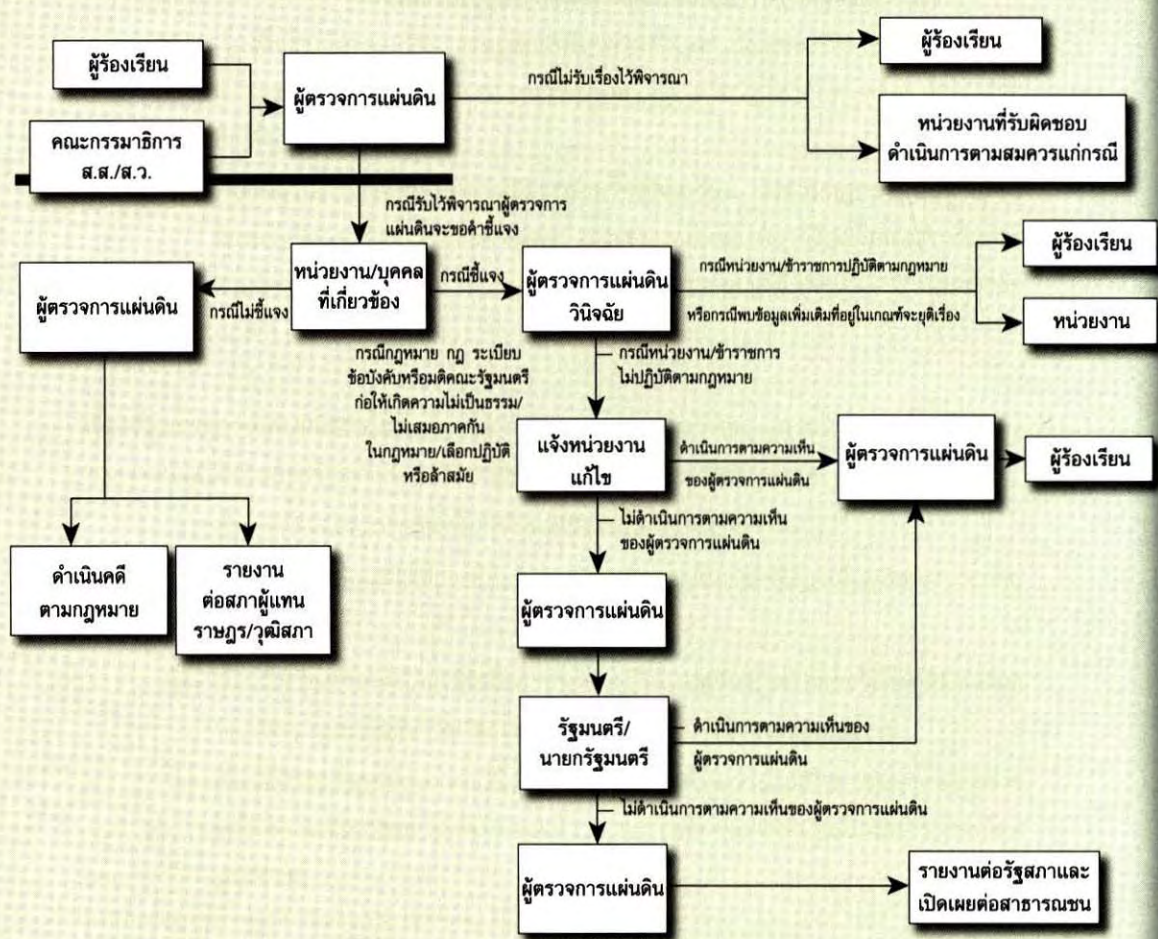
ผู้ร้องเรียน

คณะกรรมาธิการ ส.ส./ส.ว.

ผู้ตรวจการแผ่นดิน

กรณีไม่รับเรื่องไว้พิจารณา

ผู้ร้องเรียน

หน่วยงานที่รับผิดชอบ ดำเนินการตามสมควรแก่กรณี

กรณีรับไว้พิจารณาผู้ตรวจการแผ่นดินจะขอคำชี้แจง

ผู้ตรวจการแผ่นดิน

กรณีไม่ชี้แจง

หน่วยงาน/บุคคล ที่เกี่ยวข้อง

กรณีชี้แจง

ผู้ตรวจการแผ่นดิน วินิจฉัย

กรณีหน่วยงาน/ข้าราชการปฏิบัติตามกฎหมาย

หรือกรณีพบข้อมูลเพิ่มเติมที่อยู่ในเกณฑ์จะยุติเรื่อง

ผู้ร้องเรียน

หน่วยงาน

กรณีกฎหมาย กฎ ระเบียบ ข้อบังคับหรือมติคณะรัฐมนตรี ก่อให้เกิดความไม่เป็นธรรม/ไม่เสมอภาคกันในกฎหมาย/เลือกปฏิบัติ หรือล้าสมัย

กรณีหน่วยงาน/ข้าราชการ ไม่ปฏิบัติตามกฎหมาย

แจ้งหน่วยงาน แก้ไข

ดำเนินการตามความเห็น ของผู้ตรวจการแผ่นดิน

ผู้ตรวจการแผ่นดิน

ผู้ร้องเรียน

ไม่ดำเนินการตามความเห็น ของผู้ตรวจการแผ่นดิน

ดำเนินคดี ตามกฎหมาย

รายงาน ต่อสภาผู้แทน ราษฎร/วุฒิสภา

ผู้ตรวจการแผ่นดิน

รัฐมนตรี/ นายกรัฐมนตรี

ดำเนินการตามความเห็นของ ผู้ตรวจการแผ่นดิน

ไม่ดำเนินการตามความเห็นของผู้ตรวจการแผ่นดิน

ผู้ตรวจการแผ่นดิน

รายงานต่อรัฐสภาและ เปิดเผยต่อสาธารณชน